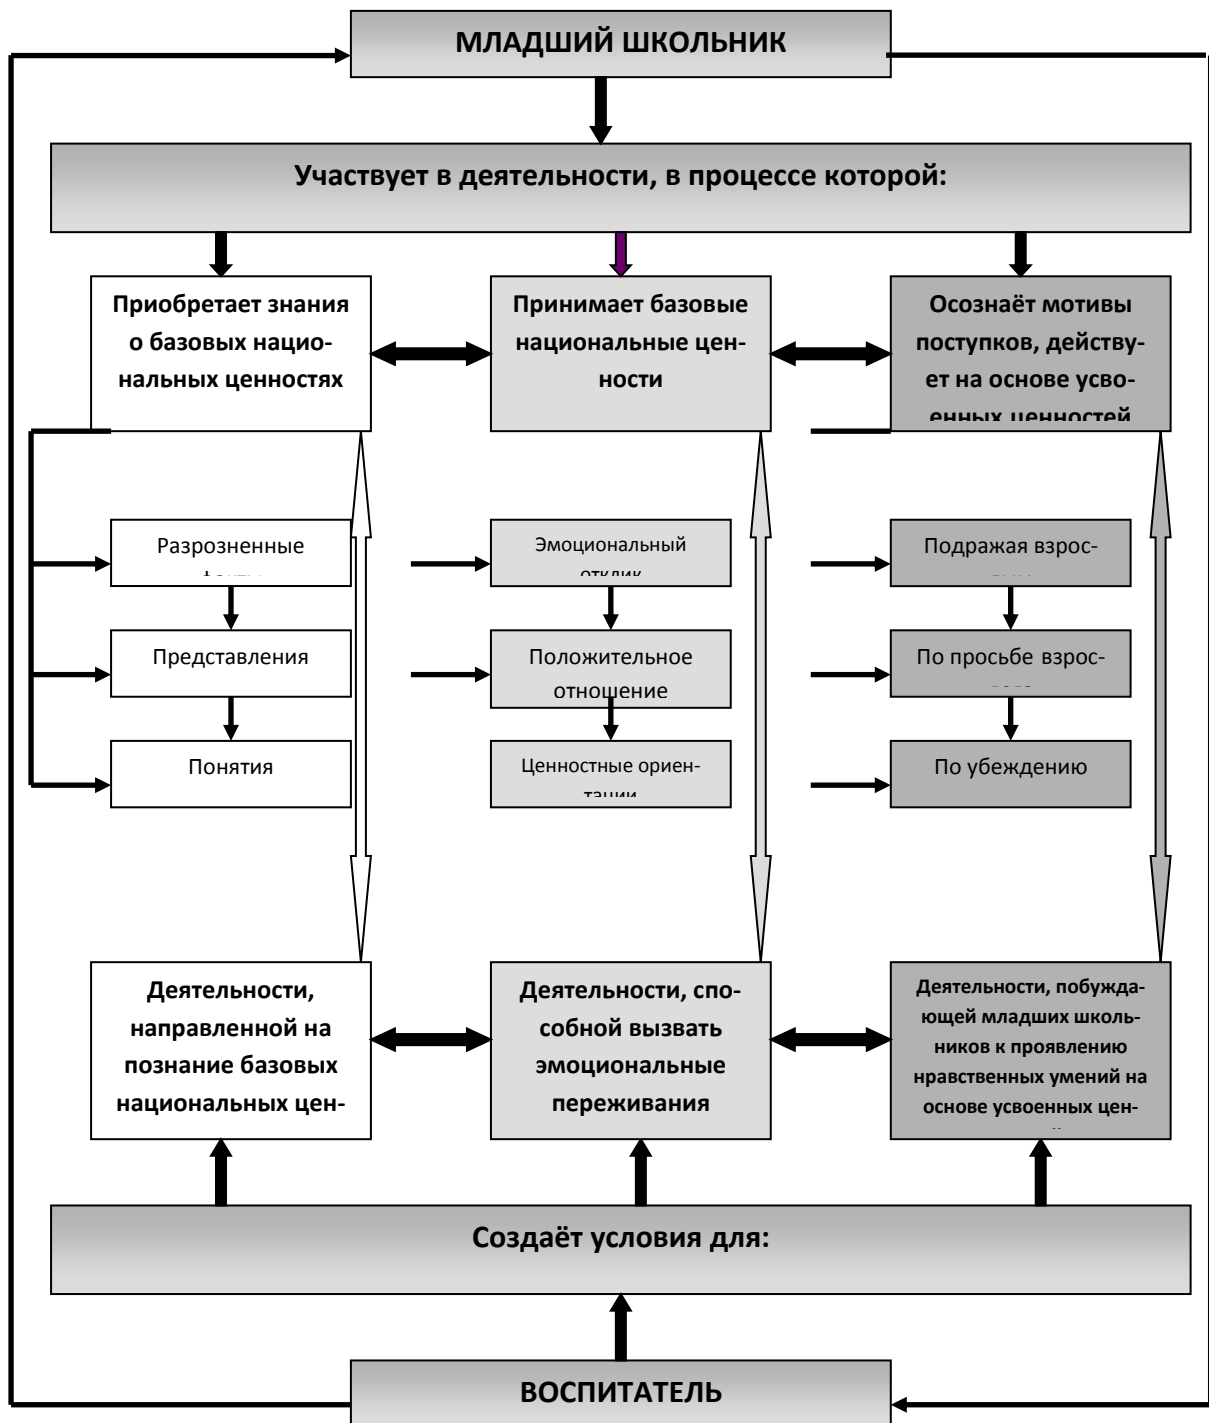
МЛАДШИЙ ШКОЛЬНИК

Участвует в деятельности, в процессе которой:

Приобретает знания о базовых национальных ценностях

Принимает базовые национальные ценности

Осознаёт мотивы поступков, действует на основе усвоенных ценностей

Разрозненные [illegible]

Представления

Понятия

Эмоциональный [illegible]

Положительное отношение

Ценностные ориен-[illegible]

Подражая взрос-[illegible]

По просьбе взрос-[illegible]

По убеждению

Деятельности, направленной на познание базовых национальных цен-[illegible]

Деятельности, способной вызвать эмоциональные переживания

Деятельности, побуждающей младших школьников к проявлению нравственных умений на основе усвоенных цен-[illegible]

Создаёт условия для:

ВОСПИТАТЕЛЬ